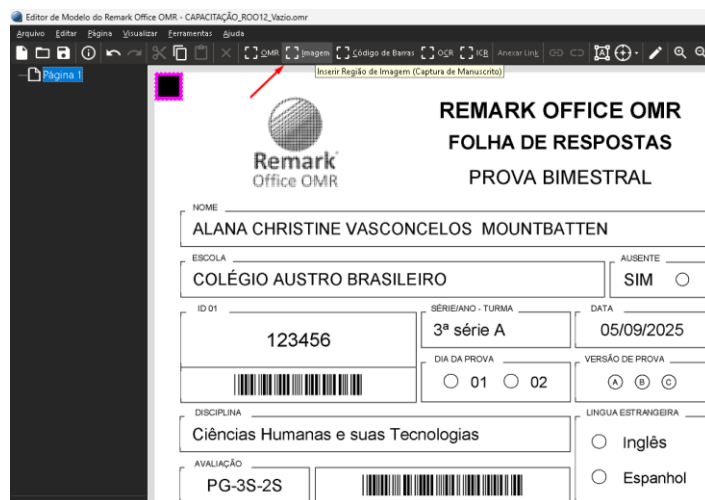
Editor de Modelo do Remark Office OMR - CAPACITAÇÃO_ROO12_Vazio.omr

Arquivo Editar Página Visualizar Ferramentas Ajuda

OMR Imagem Código de Barras OCR ICR Anexar Link

Inserir Região de Imagem (Captura de Manuscrito)

Página 1

Remark Office OMR

REMARK OFFICE OMR
FOLHA DE RESPOSTAS
PROVA BIMESTRAL

NOME
ALANA CHRISTINE VASCONCELOS MOUNTBATTEN

ESCOLA
COLÉGIO AUSTRO BRASILEIRO

AUSENTE
SIM ○

ID 01
123456

SÉRIE/ANO - TURMA
3ª série A

DATA
05/09/2025

DIA DA PROVA
○ 01 ○ 02

VERSÃO DE PROVA
Ⓐ Ⓑ Ⓒ

DISCIPLINA
Ciências Humanas e suas Tecnologias

LINGUA ESTRANGEIRA
○ Inglês
○ Espanhol

AVALIAÇÃO
PG-3S-2S